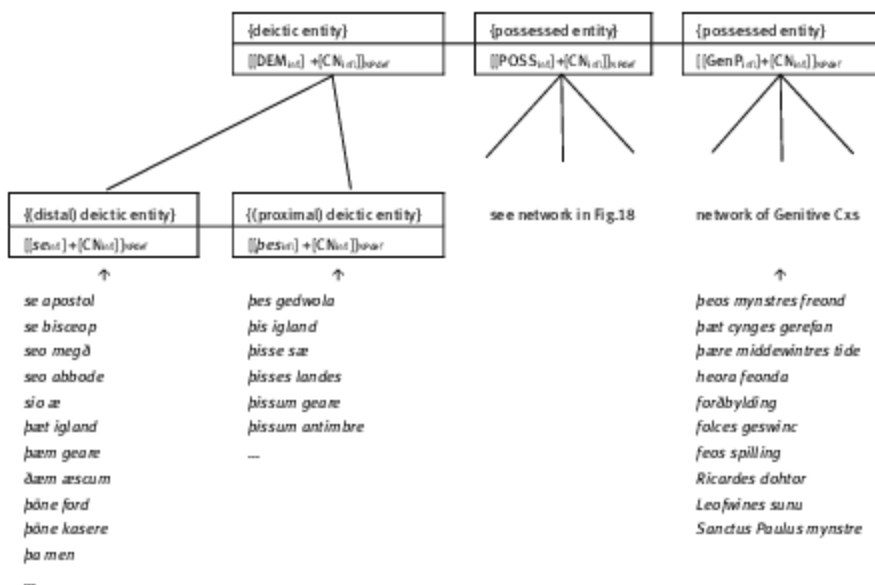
{deictic entity}
$[[DEM_{infl}] + [CN_{infl}]]_{NPdef}$

{possessed entity}
$[[POSS_{infl}] + [CN_{infl}]]_{NPdef}$

{possessed entity}
$[[GenP_{infl}] + [CN_{infl}]]_{NPdef}$

{(distal) deictic entity}
$[[se_{infl}] + [CN_{infl}]]_{NPdef}$

{(proximal) deictic entity}
$[[þes_{infl}] + [CN_{infl}]]_{NPdef}$

see network in Fig.18

network of Genitive Cxs

se apostol
se bisceop
seo megð
seo abbode
sio æ
þæt igland
þæm geare
ðæm æscum
þöne ford
þöne kasere
þa men
...

þes gedwola
þis igland
þisse sæ
þisses landes
þissum geare
þissum antimbre
...

þeos mynstres freond
þæt cynges gerefan
þære middewintres tide
heora feonda
forðbylding
folces geswinc
feos spilling
Ricardes dohtor
Leofwines sunu
Sanctus Paulus mynstre